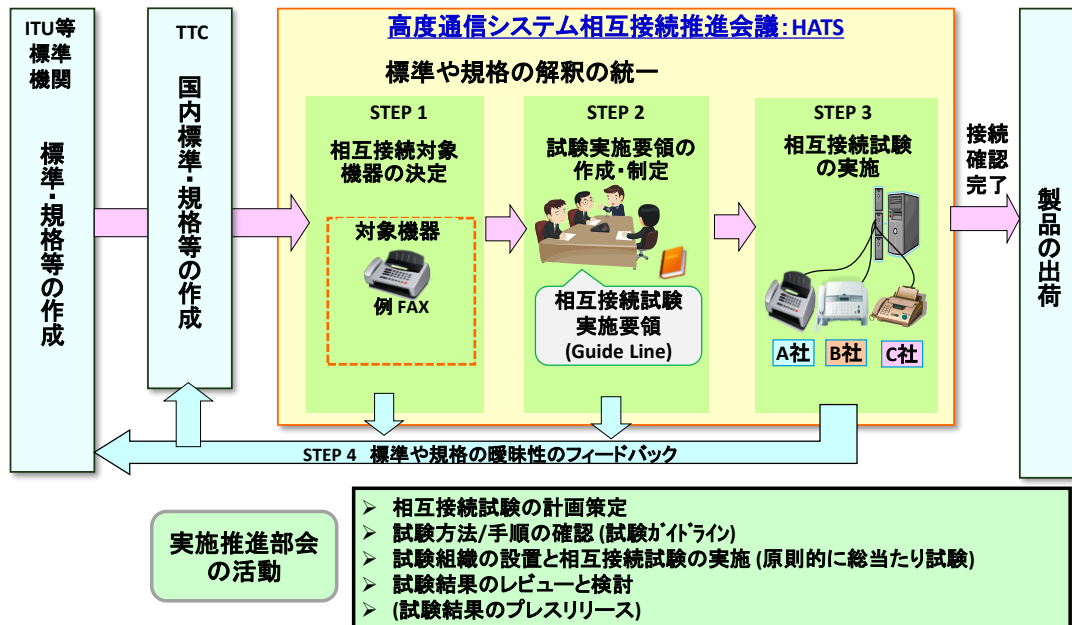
ITU等標準機関

標準・規格等の作成

TTC

国内標準・規格等の作成

高度通信システム相互接続推進会議：HATS

標準や規格の解釈の統一

STEP 1

相互接続対象機器の決定

対象機器

例 FAX

STEP 2

試験実施要領の作成・制定

相互接続試験実施要領 (Guide Line)

STEP 3

相互接続試験の実施

A社 B社 C社

接続確認完了

製品の出荷

STEP 4 標準や規格の曖昧性のフィードバック

実施推進部会の活動

➢ 相互接続試験の計画策定
➢ 試験方法/手順の確認 (試験ｶﾞｲﾄﾞﾗｲﾝ)
➢ 試験組織の設置と相互接続試験の実施 (原則的に総当たり試験)
➢ 試験結果のレビューと検討
➢ (試験結果のプレスリリース)